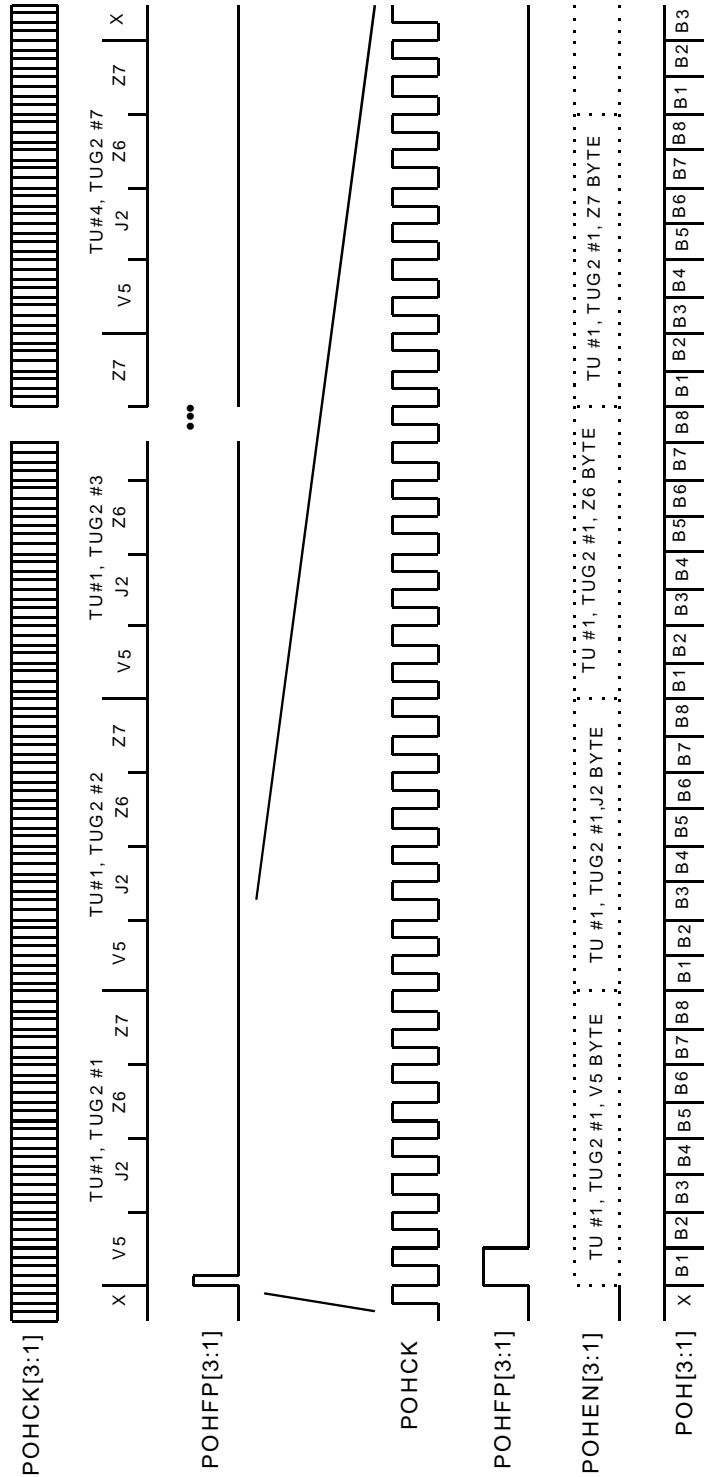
POHCK[3:1]

POHFP[3:1]

POHCK

POHFP[3:1]

POHEN[3:1]

POH[3:1]

X V5 J2 Z6 Z7 V5 J2 Z6 Z7 V5 J2 Z6 Z7 V5 J2 Z6 Z7 X

TU#1, TUG2 #1

TU#1, TUG2 #2

TU#1, TUG2 #3

TU#4, TUG2 #7

TU #1, TUG2 #1, V5 BYTE

TU #1, TUG2 #1,J2 BYTE

TU #1, TUG2 #1, Z6 BYTE

TU #1, TUG2 #1, Z7 BYTE

X B1 B2 B3 B4 B5 B6 B7 B8 B1 B2 B3 B4 B5 B6 B7 B8 B1 B2 B3 B4 B5 B6 B7 B8 B1 B2 B3 B4 B5 B6 B7 B8 B1 B2 B3